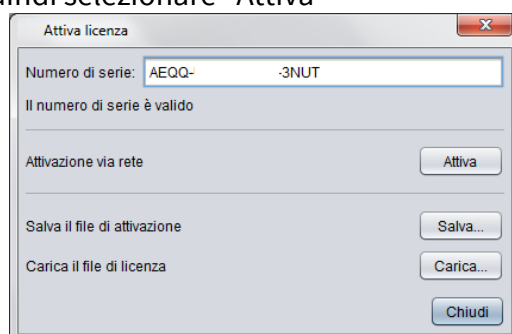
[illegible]indi selezionare "Attiva"

Attiva licenza

Numero di serie: AEQQ- -3NUT

Il numero di serie è valido

Attivazione via rete

Attiva

Salva il file di attivazione

Salva...

Carica il file di licenza

Carica...

Chiudi